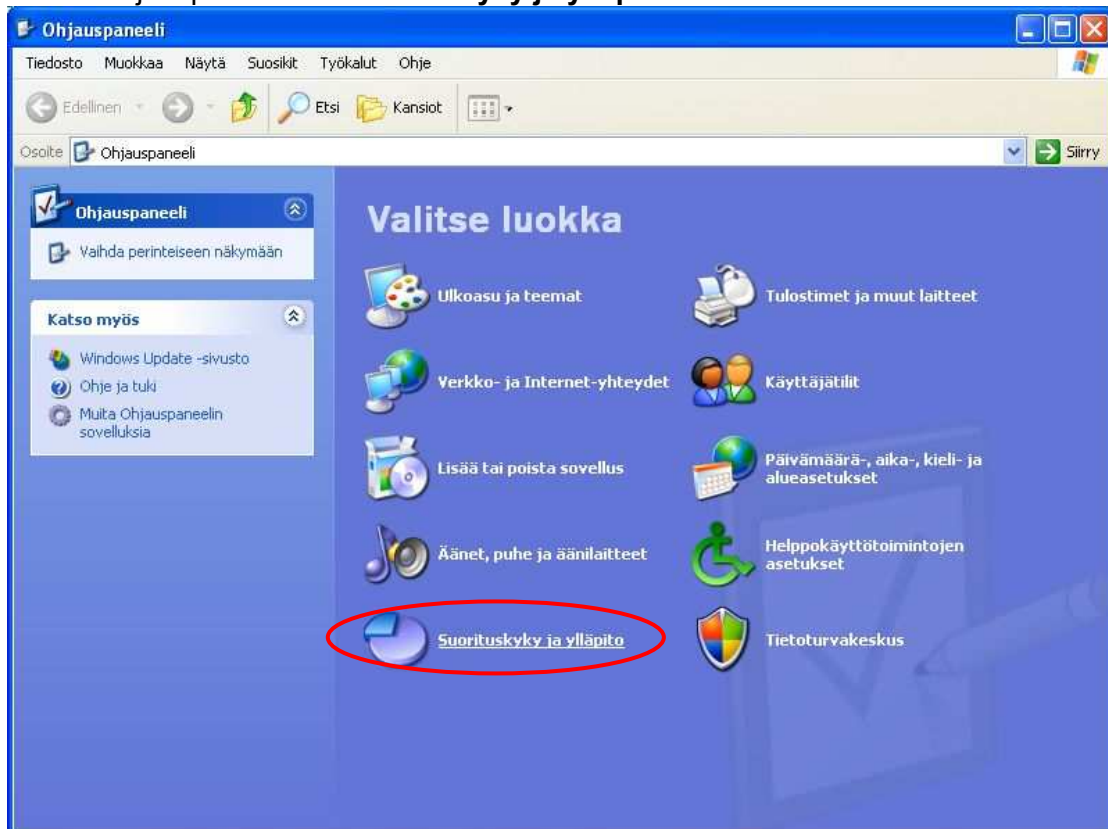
Ohjauspaneeli

Tiedosto Muokkaa Näytä Suosikit Työkalut Ohje

Edellinen Etsi Kansiot

Osoite Ohjauspaneeli Siirry

Ohjauspaneeli

Vaihda perinteiseen näkymään

Katso myös

Windows Update -sivusto

Ohje ja tuki

Muita Ohjauspaneelin sovelluksia

Valitse luokka

Ulkoasu ja teemat

Tulostimet ja muut laitteet

Verkko- ja Internet-yhteydet

Käyttäjätilit

Lisää tai poista sovellus

Päivämäärä-, aika-, kieli- ja alueasetukset

Äänet, puhe ja äänilaitteet

Helppokäyttötoimintojen asetukset

Suorituskyky ja ylläpito

Tietoturvakeskus